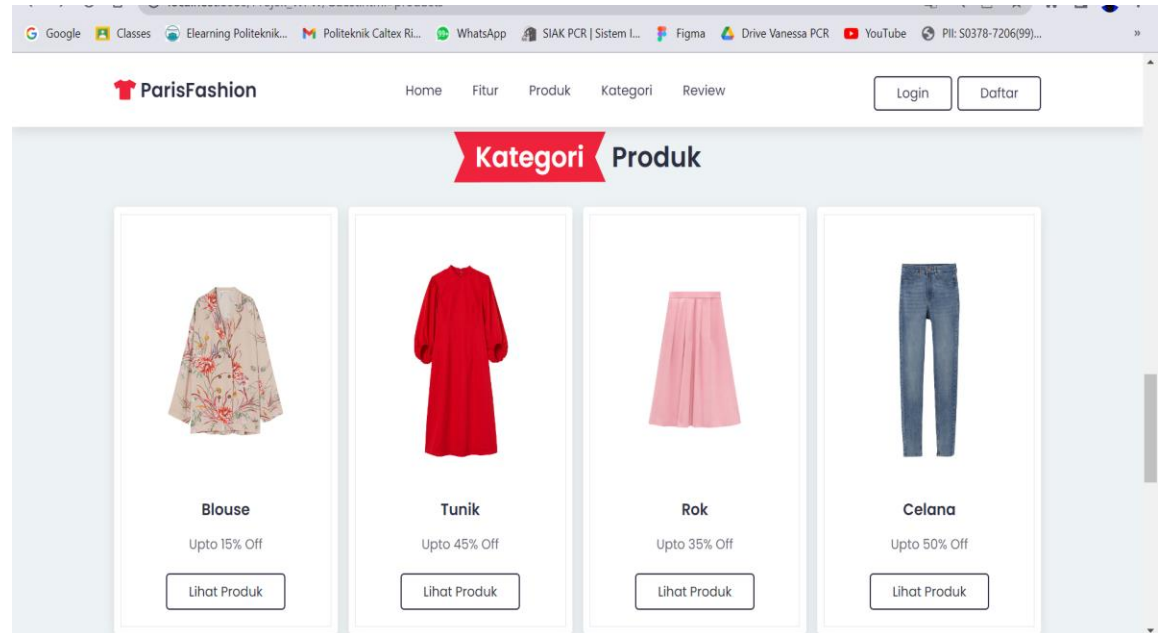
Google Classes Elearning Politeknik... Politeknik Caltex Ri... WhatsApp SIAK PCR | Sistem I... Figma Drive Vanessa PCR YouTube PII: S0378-7206(99)... »

ParisFashion

Home Fitur Produk Kategori Review

Login Daftar

Kategori Produk

Blouse

Upto 15% Off

Lihat Produk

Tunik

Upto 45% Off

Lihat Produk

Rok

Upto 35% Off

Lihat Produk

Celana

Upto 50% Off

Lihat Produk